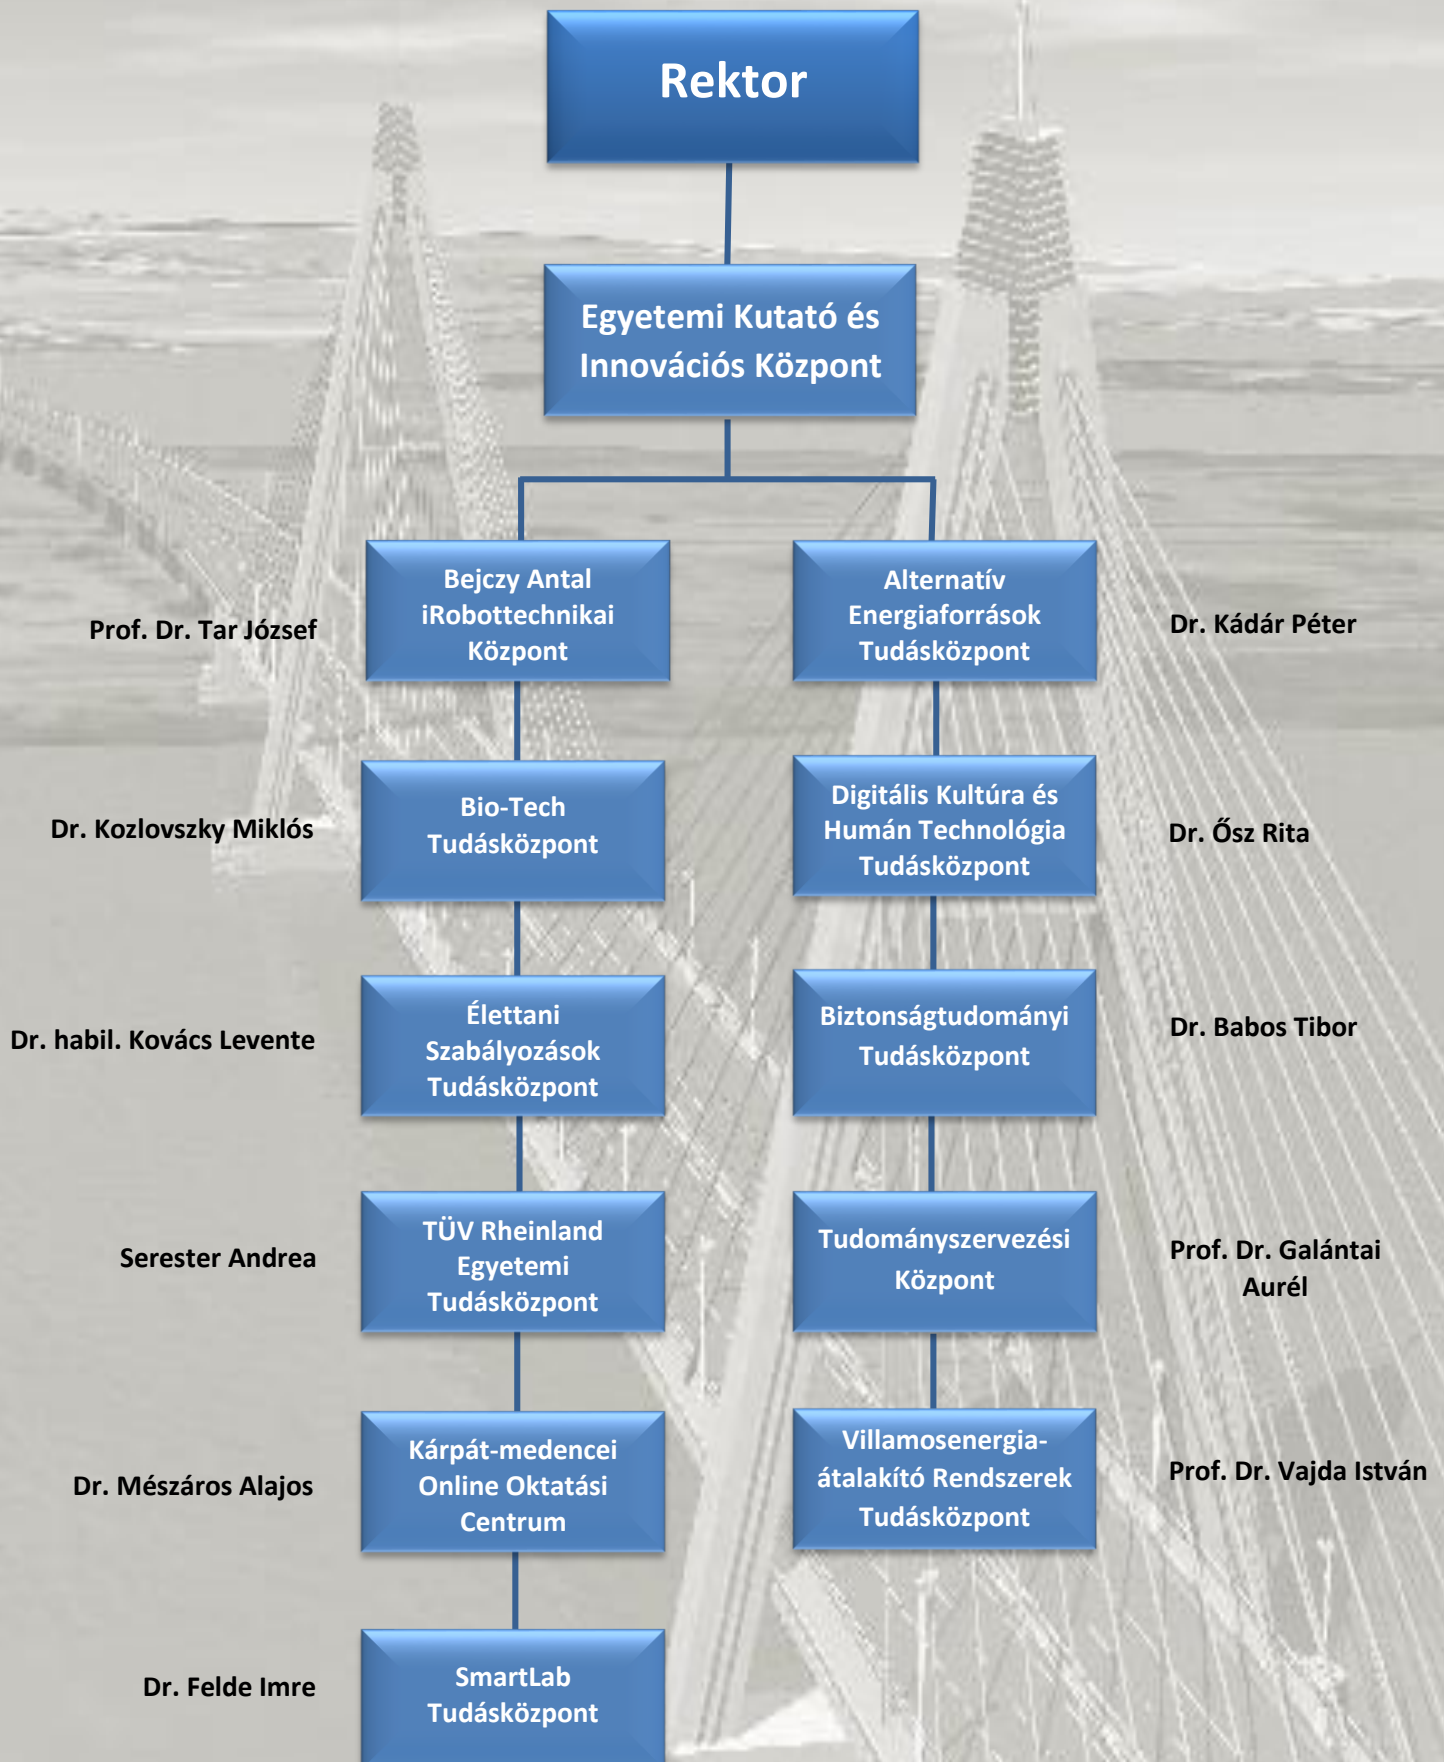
Rektor

Egyetemi Kutató és Innovációs Központ

Prof. Dr. Tar József

Bejczy Antal iRobottechnikai Központ

Alternatív Energiaforrások Tudásközpont

Dr. Kádár Péter

Dr. Kozlovszky Miklós

Bio-Tech Tudásközpont

Digitális Kultúra és Humán Technológia Tudásközpont

Dr. Ősz Rita

Dr. habil. Kovács Levente

Élettani Szabályozások Tudásközpont

Biztonságtudományi Tudásközpont

Dr. Babos Tibor

Serester Andrea

TÜV Rheinland Egyetemi Tudásközpont

Tudományszervezési Központ

Prof. Dr. Galántai Aurél

Dr. Mészáros Alajos

Kárpát-medencei Online Oktatási Centrum

Villamosenergia-átalakító Rendszerek Tudásközpont

Prof. Dr. Vajda István

Dr. Felde Imre

SmartLab Tudásközpont